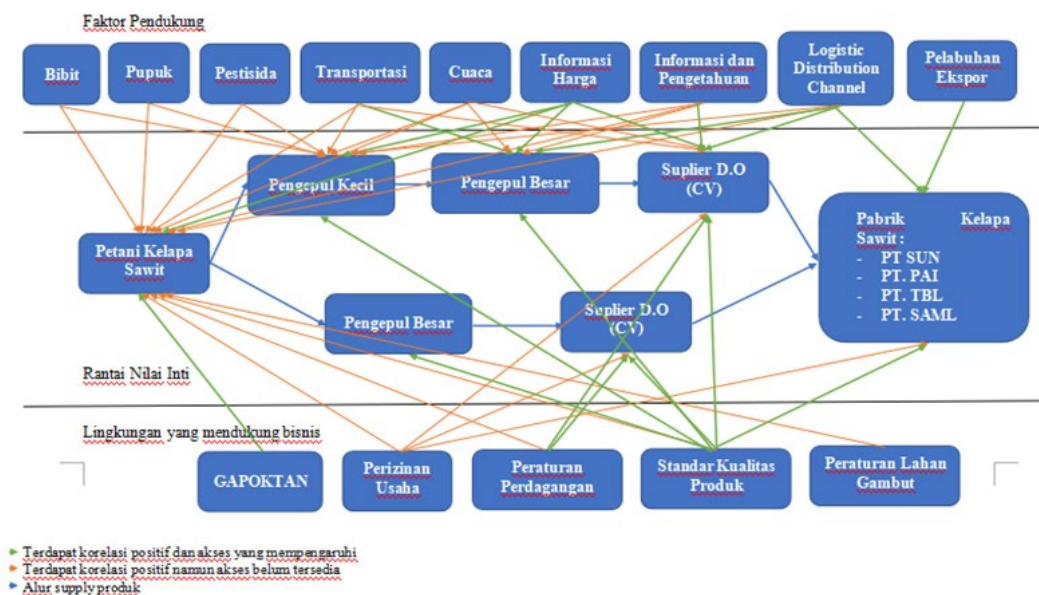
Faktor Pendukung

Bibit

Pupuk

Pestisida

Transportasi

Cuaca

Informasi Harga

Informasi dan Pengetahuan

Logistic Distribution Channel

Pelabuhan Ekspor

Pengepul Kecil

Pengepul Besar

Suplier D.O (CV)

Petani Kelapa Sawit

Pabrik Kelapa Sawit :
- PT SUN
- PT. PAI
- PT. TBL
- PT. SAML

Pengepul Besar

Suplier D.O (CV)

Rantai Nilai Inti

Lingkungan yang mendukung bisnis

GAPOKTAN

Perizinan Usaha

Peraturan Perdagangan

Standar Kualitas Produk

Peraturan Lahan Gambut

Terdapat korelasi positif dan akses yang mempengaruhi
Terdapat korelasi positif namun akses belum tersedia
Alur supply produk